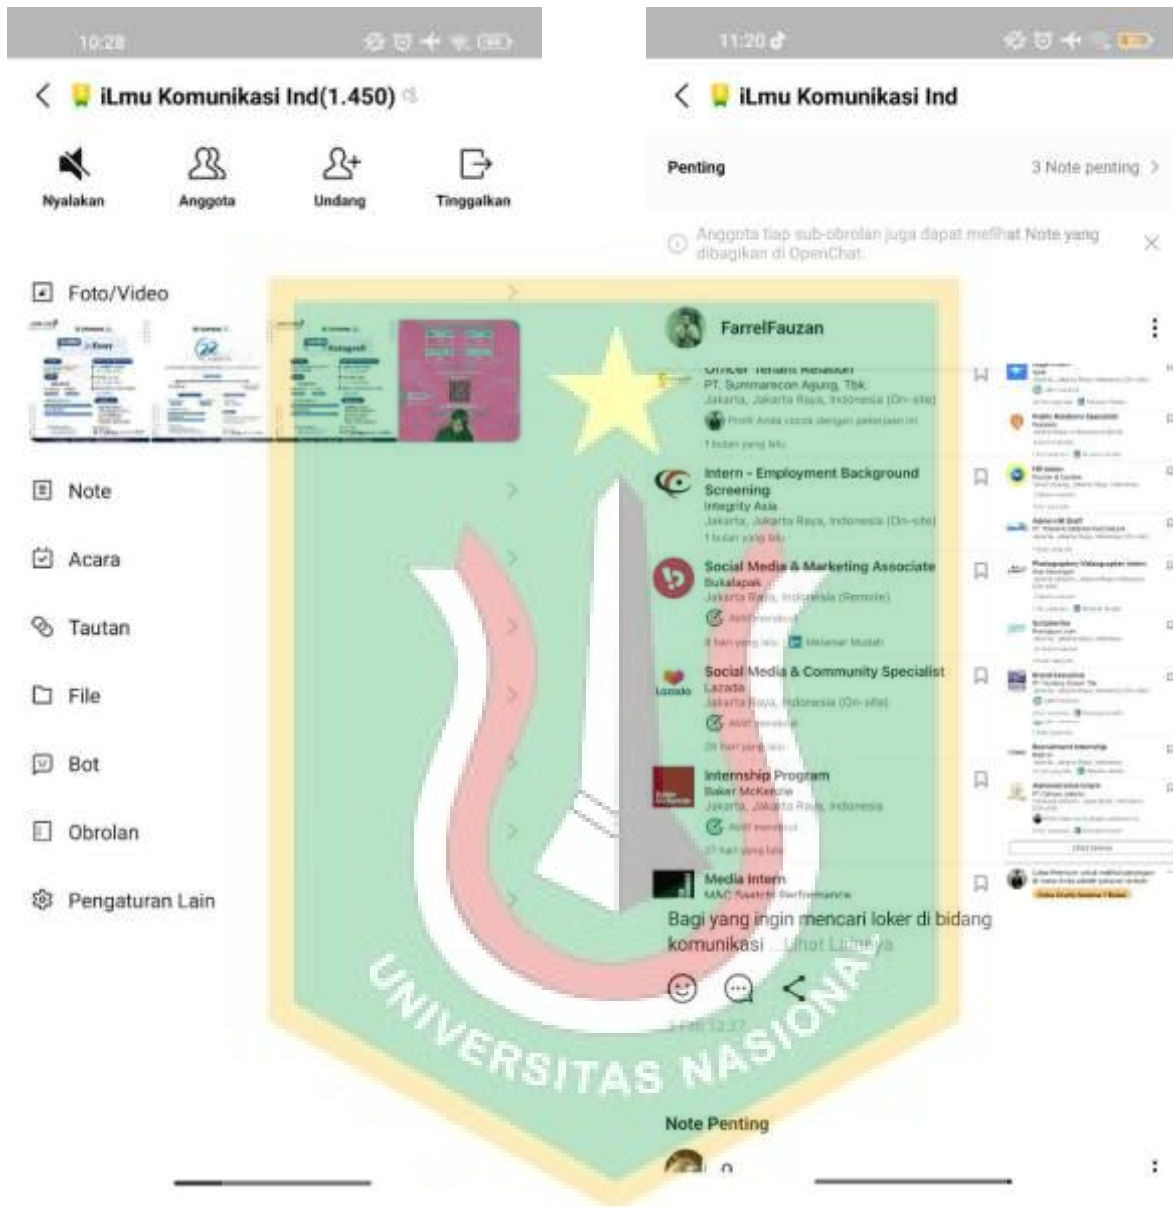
10:28

iLmu Komunikasi Ind(1.450)

Nyalakan
Anggota
Undang
Tinggalkan

Foto/Video

Note

Acara

Tautan

File

Bot

Obrolan

Pengaturan Lain

11:20

iLmu Komunikasi Ind

Penting
3 Note penting

Anggota tiap sub-obrolan juga dapat melihat Note yang dibagikan di OpenChat.

FarrelFauzan

Officer Tenant Relation
PT. Summarecon Agung, Tbk.
Jakarta, Jakarta Raya, Indonesia (On-site)
Profil Anda cocok dengan pekerjaan ini
1 bulan yang lalu

Intern - Employment Background Screening
Integrity Asia
Jakarta, Jakarta Raya, Indonesia (On-site)
1 bulan yang lalu

Social Media & Marketing Associate
Bukalapak
Jakarta Raya, Indonesia (Remote)
Aktif merekrut
9 hari yang lalu · Melamar Mudah

Social Media & Community Specialist
Lazada
Jakarta Raya, Indonesia (On-site)
Aktif merekrut
20 hari yang lalu

Internship Program
Baker McKenzie
Jakarta, Jakarta Raya, Indonesia
Aktif merekrut
27 hari yang lalu

Media Intern
M&C Saatchi Performance

Bagi yang ingin mencari loker di bidang komunikasi ... Lihat Lainnya

2 Feb 12.27

UNIVERSITAS NASIONAL

Note Penting